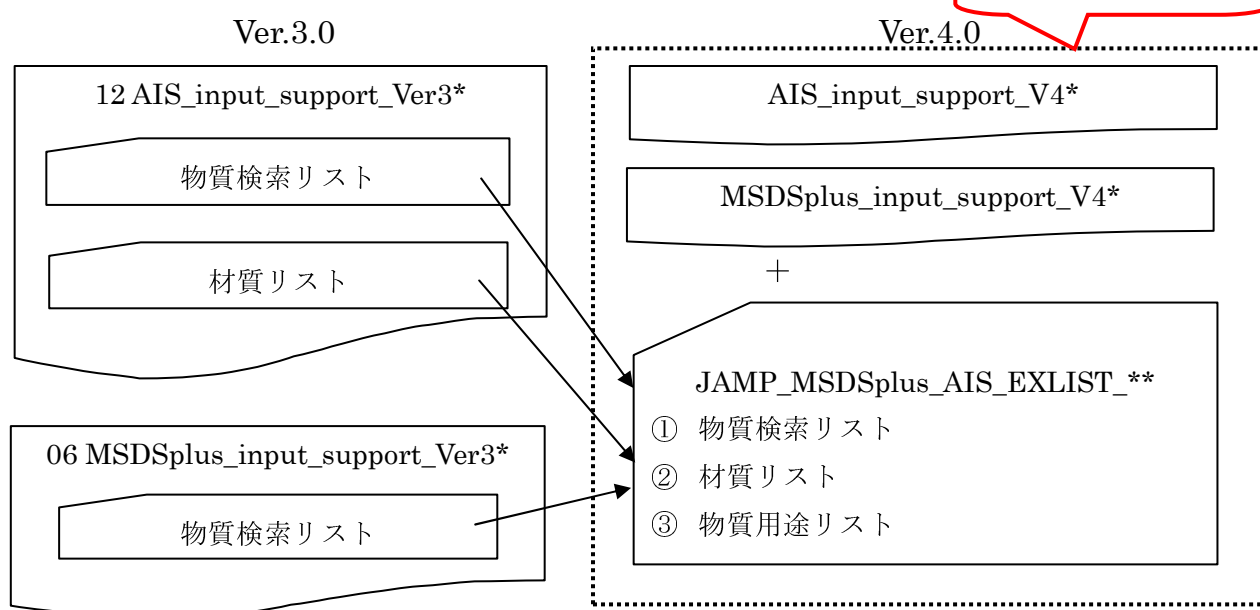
Ver.3.0

12 AIS_input_support_Ver3*

物質検索リスト

材質リスト

06 MSDSplus_input_support_Ver3*

物質検索リスト

Ver.4.0

AIS_input_support_V4*

MSDSplus_input_support_V4*

＋

JAMP_MSDSplus_AIS_EXLIST_**

① 物質検索リスト

② 材質リスト

③ 物質用途リスト